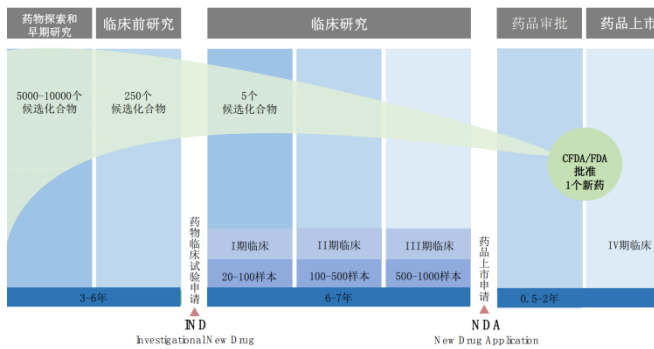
药物探索和早期研究

临床前研究

临床研究

药品审批

药品上市

5000-10000个候选化合物

250个候选化合物

5个候选化合物

CFDA/FDA
批准
1个新药

药物临床试验申请

I期临床

II期临床

III期临床

药品上市申请

IV期临床

20-100样本

100-500样本

500-1000样本

3-6年

6-7年

0.5-2年

IND
Investigational New Drug

NDA
New Drug Application